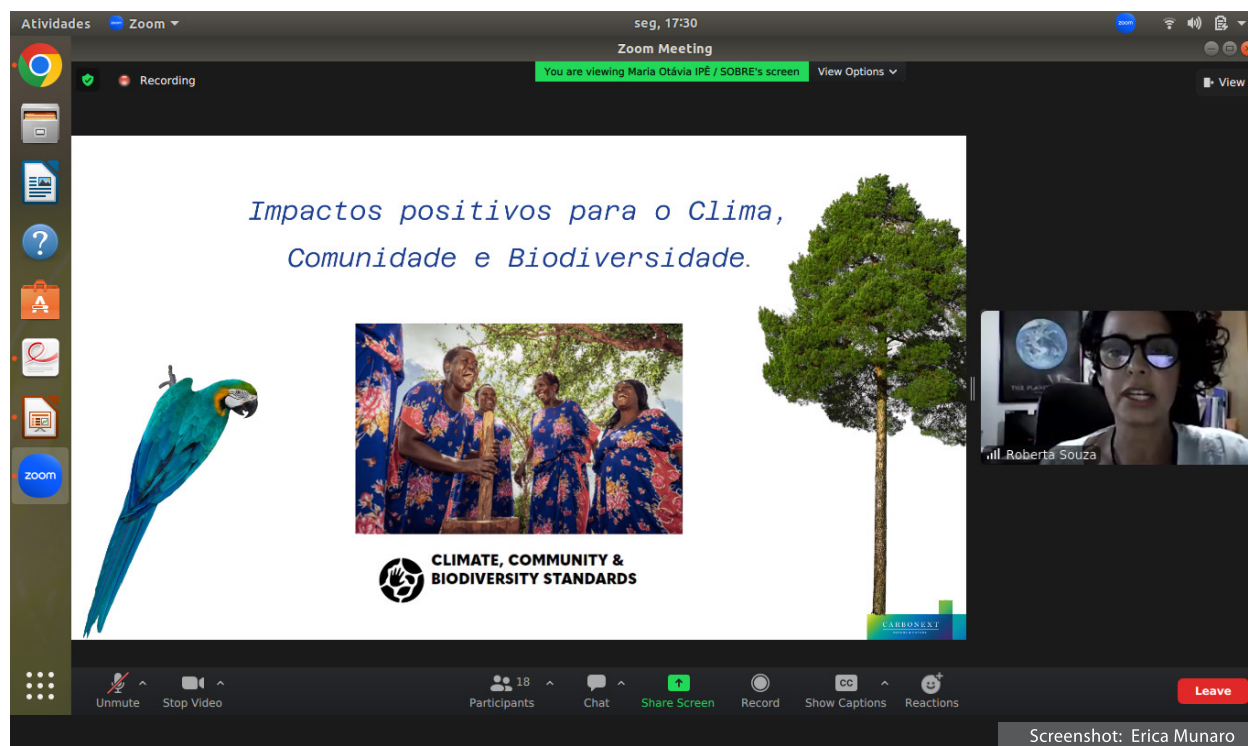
Atividades Zoom seg, 17:30

Zoom Meeting

Recording

You are viewing Maria Otávia IPÊ / SOBRE's screen View Options

View

Impactos positivos para o Clima, Comunidade e Biodiversidade.

CLIMATE, COMMUNITY & BIODIVERSITY STANDARDS

CARBONEXT

Roberta Souza

Unmute Stop Video Participants 18 Chat Share Screen Record Show Captions Reactions Leave

Screenshot: Erica Munaro